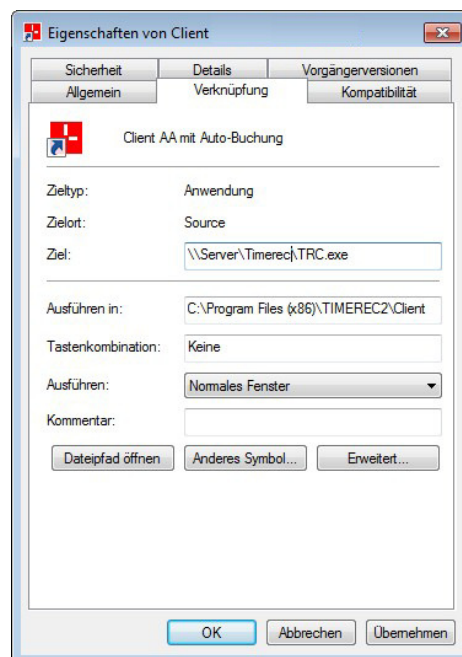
Eigenschaften von Client

Sicherheit
Details
Vorgängerversionen
Allgemein
Verknüpfung
Kompatibilität

Client AA mit Auto-Buchung

Zieltyp: Anwendung
Zielort: Source
Ziel: \\Server\Timerec\TRC.exe

Ausführen in: C:\Program Files (x86)\TIMEREC2\Client
Tastenkombination: Keine
Ausführen: Normales Fenster
Kommentar:

Dateipfad öffnen
Anderes Symbol...
Erweitert...

OK
Abbrechen
Übernehmen